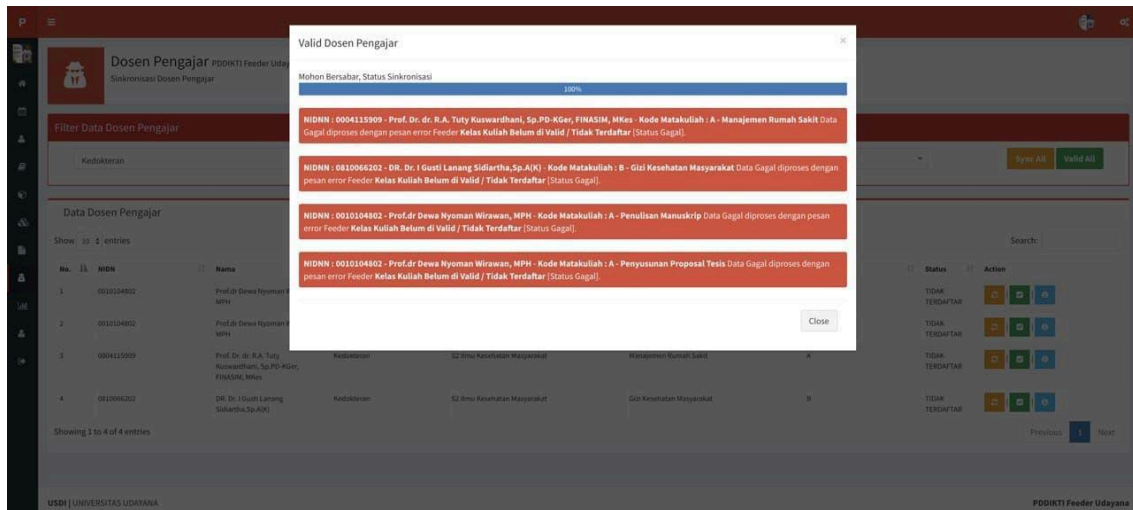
P

Dosen Pengajar PDDIKTI Feeder Uday
Sinkronisasi Dosen Pengajar

Filter Data Dosen Pengajar

Kedokteran

Sync All Valid All

Data Dosen Pengajar

Show 10 entries

Search:

| No. | NIDN | Name | | | | | Status | Action |
|---|---|---|---|---|---|---|---|---|
| 1 | 0010104802 | Prof.dr Dewa Nyoman MPH | | | | | TIDAK TERDAFTAR | |
| 2 | 0010104802 | Prof.dr Dewa Nyoman MPH | | | | | TIDAK TERDAFTAR | |
| 3 | 0004115909 | Prof. Dr. dr. R.A. Tuty Kuswardhani, Sp.PD-KGer, FINASIM, MKes | Kedokteran | S2 Ilmu Kesehatan Masyarakat | Manajemen Rumah Sakit | A | TIDAK TERDAFTAR | |
| 4 | 0810066202 | DR. Dr. I Gusti Lanang Sidiartha,Sp.A(K) | Kedokteran | S2 Ilmu Kesehatan Masyarakat | Gizi Kesehatan Masyarakat | B | TIDAK TERDAFTAR | |

Showing 1 to 4 of 4 entries

Previous 1 Next

Valid Dosen Pengajar

Mohon Bersabar, Status Sinkronisasi

100%

NIDNN : 0004115909 - Prof. Dr. dr. R.A. Tuty Kuswardhani, Sp.PD-KGer, FINASIM, MKes - Kode Matakuliah : A - Manajemen Rumah Sakit Data Gagal diproses dengan pesan error Feeder Kelas Kuliah Belum di Valid / Tidak Terdaftar [Status Gagal].

NIDNN : 0810066202 - DR. Dr. I Gusti Lanang Sidiartha,Sp.A(K) - Kode Matakuliah : B - Gizi Kesehatan Masyarakat Data Gagal diproses dengan pesan error Feeder Kelas Kuliah Belum di Valid / Tidak Terdaftar [Status Gagal].

NIDNN : 0010104802 - Prof.dr Dewa Nyoman Wirawan, MPH - Kode Matakuliah : A - Penulisan Manuskrip Data Gagal diproses dengan pesan error Feeder Kelas Kuliah Belum di Valid / Tidak Terdaftar [Status Gagal].

NIDNN : 0010104802 - Prof.dr Dewa Nyoman Wirawan, MPH - Kode Matakuliah : A - Penyusunan Proposal Tesis Data Gagal diproses dengan pesan error Feeder Kelas Kuliah Belum di Valid / Tidak Terdaftar [Status Gagal].

Close

USDI | UNIVERSITAS UDAYANA

PDDIKTI Feeder Udayana